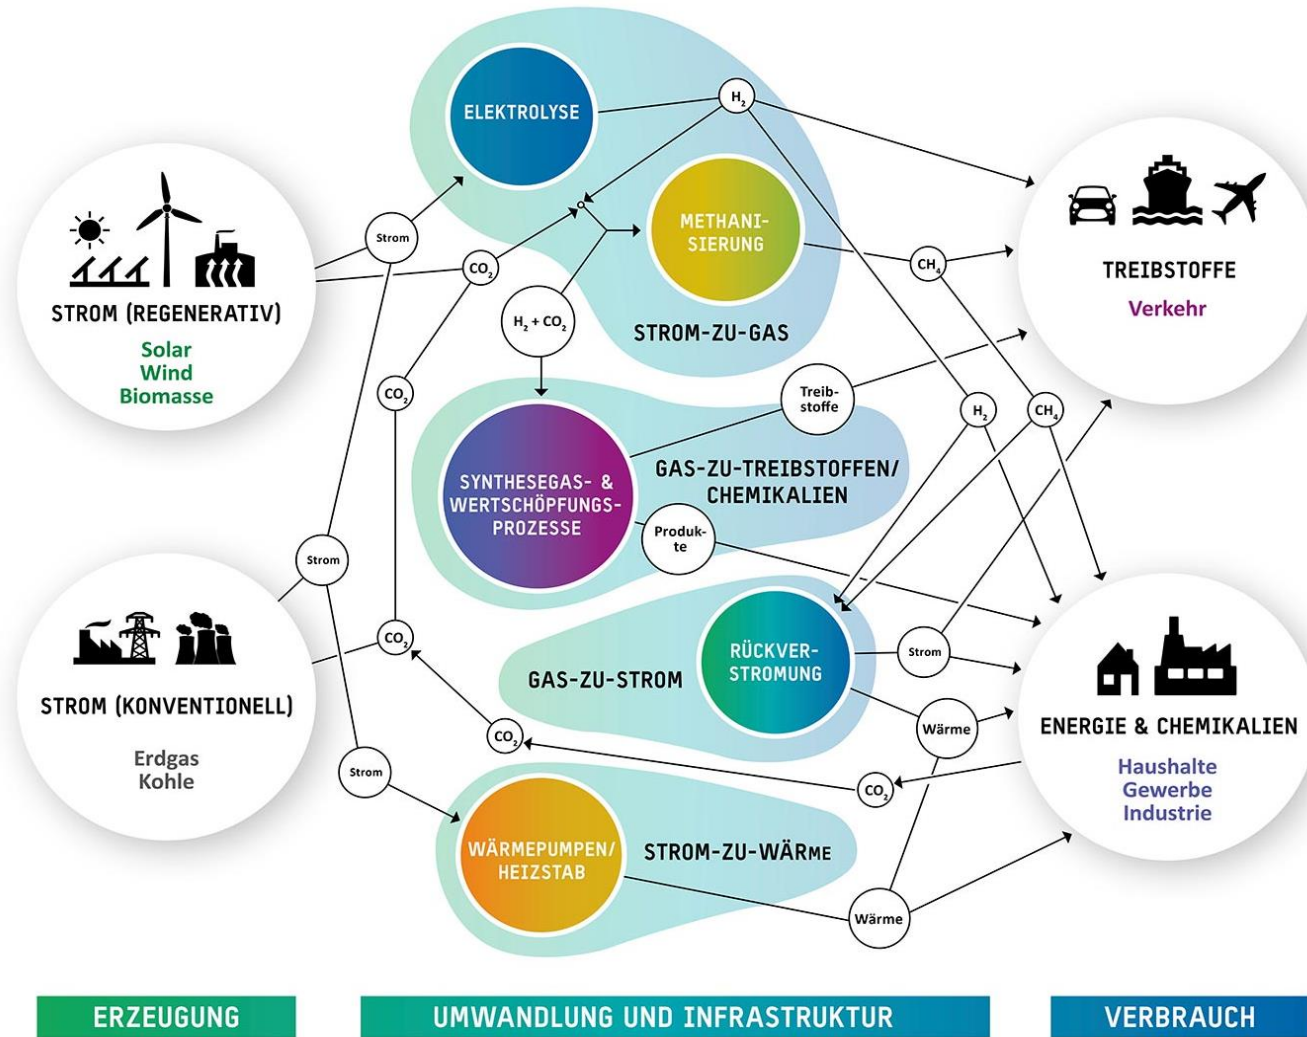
ELEKTROLYSE

$H_2$

METHANISIERUNG

STROM (REGENERATIV)

Solar
Wind
Biomasse

Strom

$CO_2$

$H_2 + CO_2$

STROM-ZU-GAS

$CH_4$

TREIBSTOFFE

Verkehr

$CO_2$

Treibstoffe

$H_2$

$CH_4$

SYNTHESEGAS- & WERTSCHÖPFUNGSPROZESSE

GAS-ZU-TREIBSTOFFEN/ CHEMIKALIEN

Produkte

Strom

STROM (KONVENTIONELL)

Erdgas
Kohle

$CO_2$

GAS-ZU-STROM

RÜCKVERSTROMUNG

Strom

ENERGIE & CHEMIKALIEN

Haushalte
Gewerbe
Industrie

$CO_2$

Wärme

Strom

$CO_2$

WÄRMEPUMPEN/ HEIZSTAB

STROM-ZU-WÄRME

Wärme

ERZEUGUNG

UMWANDLUNG UND INFRASTRUKTUR

VERBRAUCH